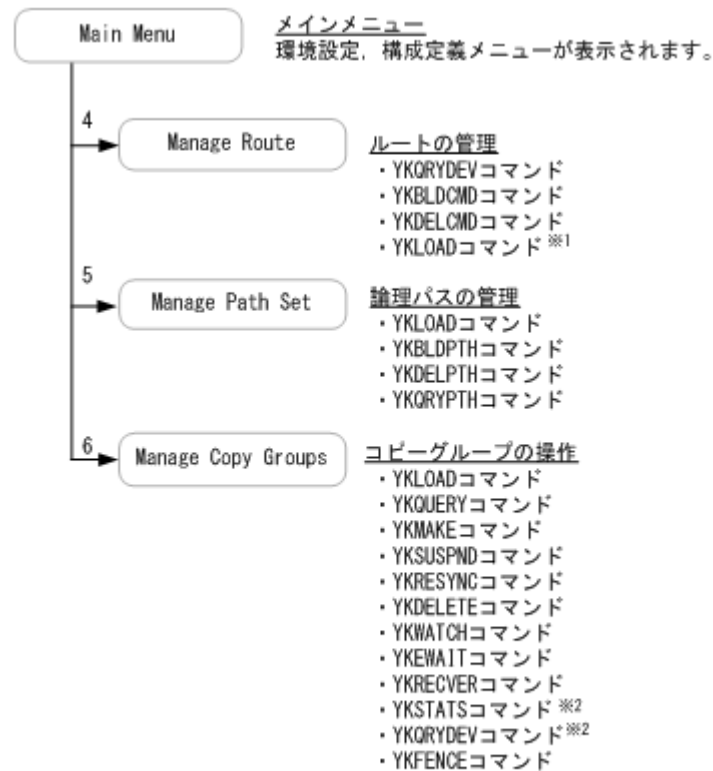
Main Menu

メインメニュー
環境設定，構成定義メニューが表示されます。

4

Manage Route

ルートの管理
・YKQRYDEVコマンド
・YKBLDCMDコマンド
・YKDELCMDコマンド
・YKLOADコマンド ※1

5

Manage Path Set

論理パスの管理
・YKLOADコマンド
・YKBLDPTHコマンド
・YKDELPTHコマンド
・YKQRYPTHコマンド

6

Manage Copy Groups

コピーグループの操作
・YKLOADコマンド
・YKQUERYコマンド
・YKMAKEコマンド
・YKSUSPNDコマンド
・YKRESYNCコマンド
・YKDELETEコマンド
・YKWATCHコマンド
・YKEWAITコマンド
・YKRECVERコマンド
・YKSTATSコマンド ※2
・YKQRYDEVコマンド ※2
・YKFENCEコマンド